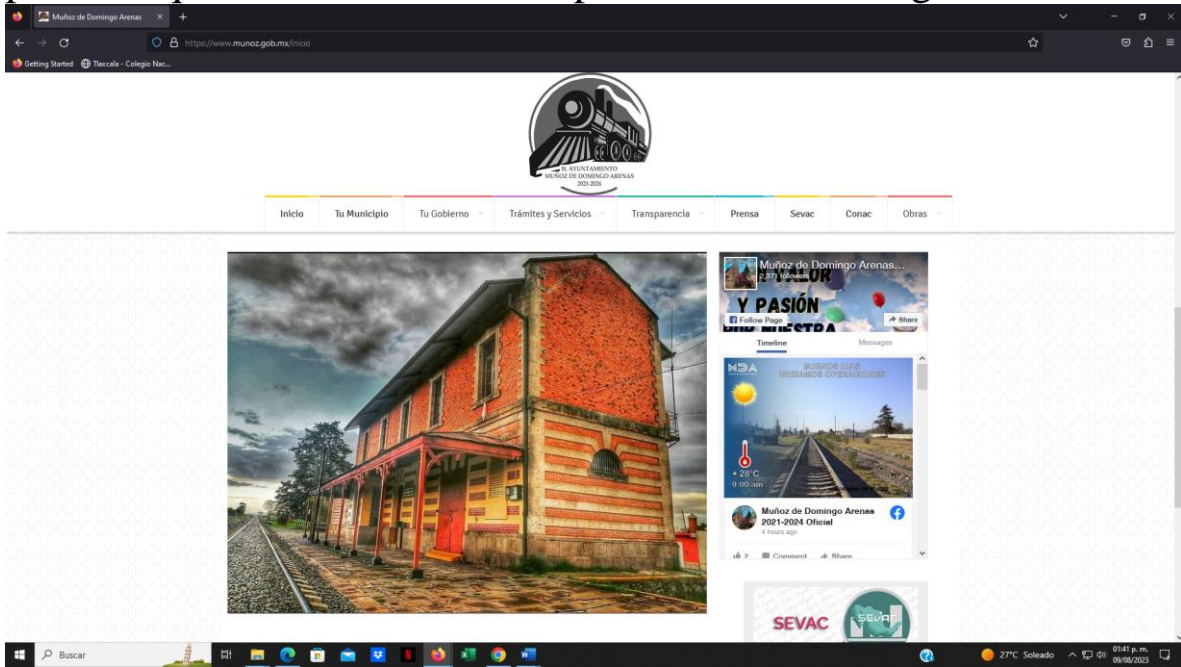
Muñoz de Domingo Arenas

https://www.munoz.gob.mx/inicio

Getting Started Tlaxcala - Colegio Nac...

H. AYUNTAMIENTO MUÑOZ DE DOMINGO ARENAS 2021-2024

Inicio Tu Municipio Tu Gobierno Trámites y Servicios Transparencia Prensa Sevac Conac Obras

Muñoz de Domingo Arenas...
2,371 followers
VALOR Y PASIÓN POR NUESTRA
Follow Page
Share
Timeline Messages
MDA
BUENOS DÍAS DESEAMOS OPERACIONES
+ 28°C
9:00 am
Muñoz de Domingo Arenas 2021-2024 Oficial
4 hours ago
2 Comment Share

SEVAC

Buscar

27°C Soleado 01:41 p. m. 09/08/2023